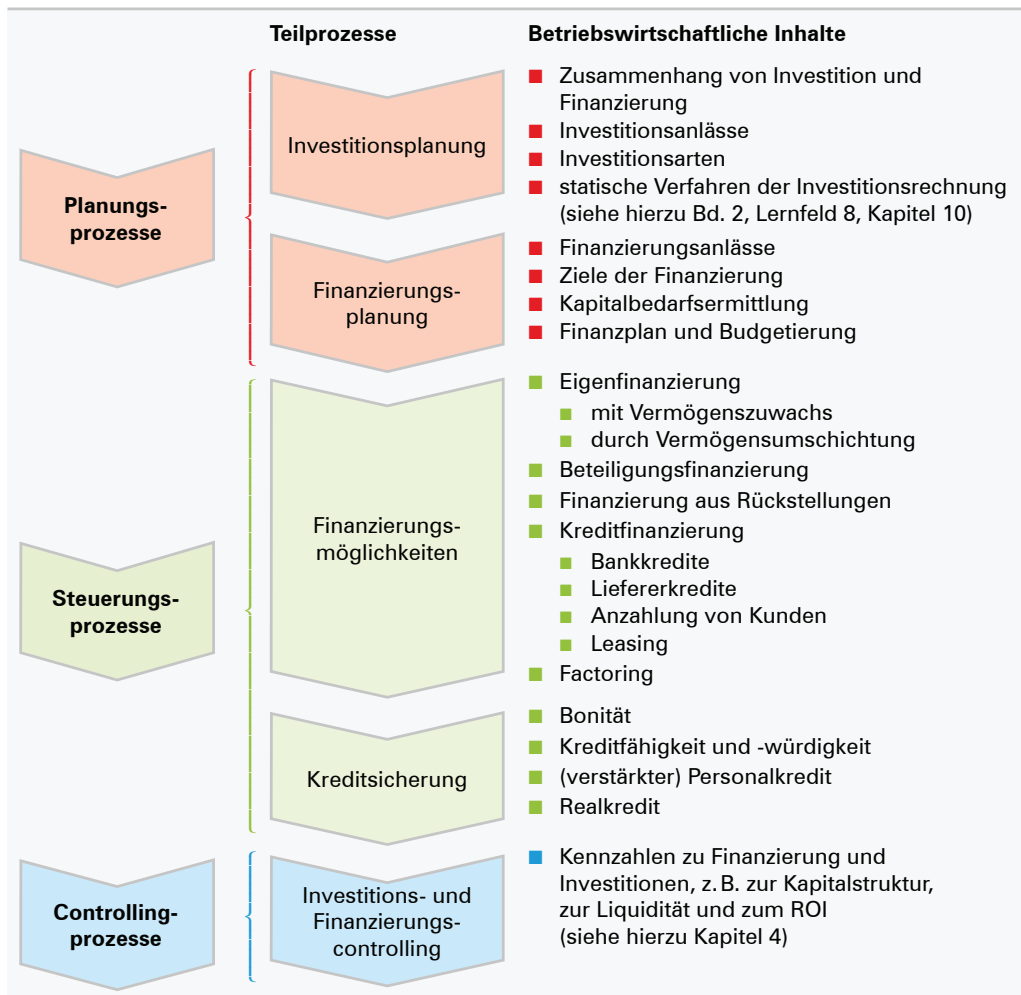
Teilprozesse

Betriebswirtschaftliche Inhalte

Planungsprozesse

Investitionsplanung

- Zusammenhang von Investition und Finanzierung
- Investitionsanlässe
- Investitionsarten
- statische Verfahren der Investitionsrechnung (siehe hierzu Bd. 2, Lernfeld 8, Kapitel 10)

Finanzierungsplanung

- Finanzierungsanlässe
- Ziele der Finanzierung
- Kapitalbedarfsermittlung
- Finanzplan und Budgetierung

Steuerungsprozesse

Finanzierungsmöglichkeiten

- Eigenfinanzierung
  - mit Vermögenszuwachs
  - durch Vermögensumschichtung
- Beteiligungsfinanzierung
- Finanzierung aus Rückstellungen
- Kreditfinanzierung
  - Bankkredite
  - Liefererkredite
  - Anzahlung von Kunden
  - Leasing
- Factoring

Kreditsicherung

- Bonität
- Kreditfähigkeit und -würdigkeit
- (verstärkter) Personalkredit
- Realkredit

Controllingprozesse

Investitions- und Finanzierungscontrolling

- Kennzahlen zu Finanzierung und Investitionen, z. B. zur Kapitalstruktur, zur Liquidität und zum ROI (siehe hierzu Kapitel 4)